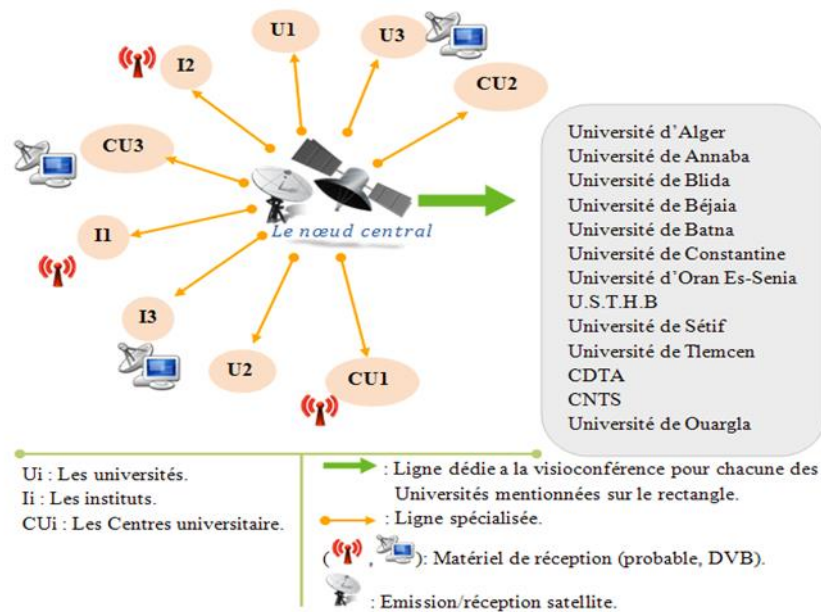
U1

U3

I2

CU2

CU3

Le nœud central

I1

I3

U2

CU1

Université d'Alger
Université de Annaba
Université de Blida
Université de Béjaia
Université de Batna
Université de Constantine
Université d'Oran Es-Senia
U.S.T.H.B
Université de Sétif
Université de Tlemcen
CDTA
CNTS
Université de Ouargla

Ui : Les universités.
Ii : Les instituts.
CUi : Les Centres universitaire.

: Ligne dédie a la visioconférence pour chacune des Universités mentionnées sur le rectangle.

: Ligne spécialisée.

( , ): Matériel de réception (probable, DVB).

: Emission/réception satellite.